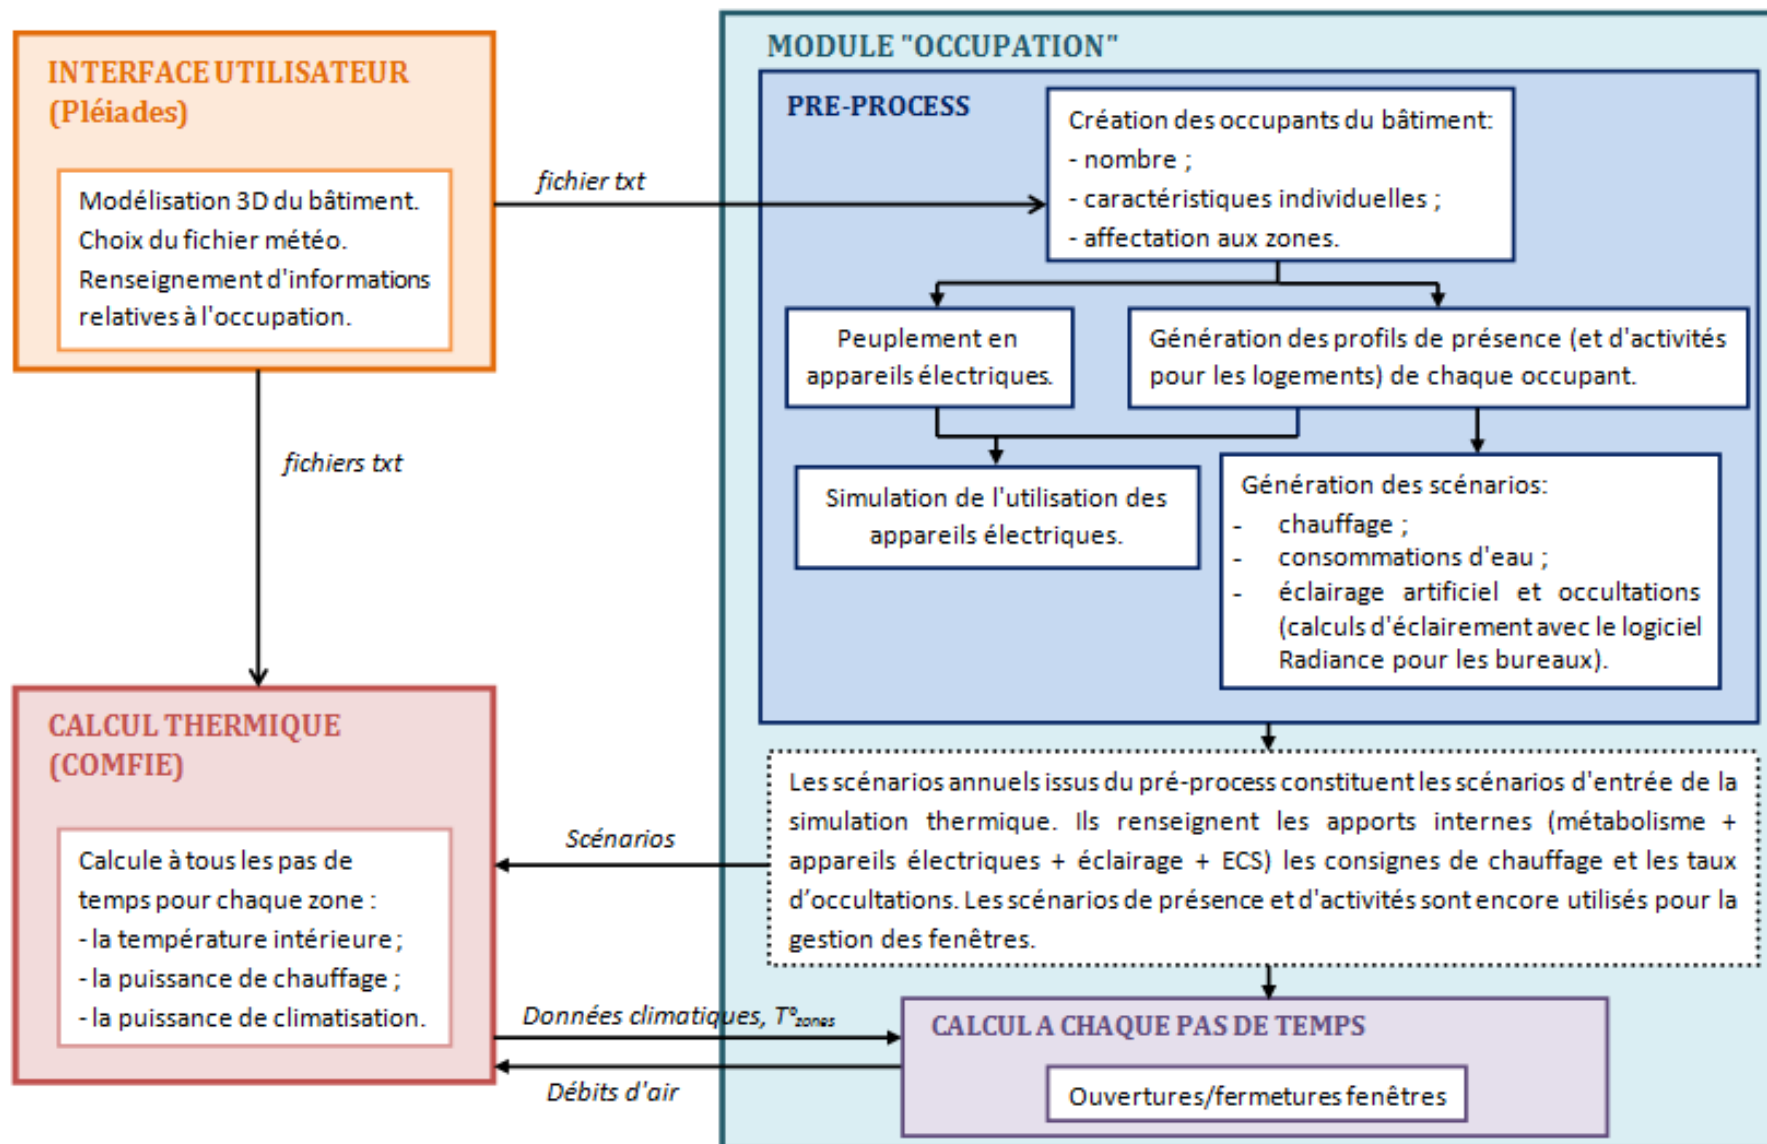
INTERFACE UTILISATEUR (Pléiades)

Modélisation 3D du bâtiment.
Choix du fichier météo.
Renseignement d'informations relatives à l'occupation.

fichier txt

fichiers txt

MODULE "OCCUPATION"

PRE-PROCESS

Création des occupants du bâtiment:
- nombre ;
- caractéristiques individuelles ;
- affectation aux zones.

Peuplement en appareils électriques.

Génération des profils de présence (et d'activités pour les logements) de chaque occupant.

Simulation de l'utilisation des appareils électriques.

Génération des scénarios:
- chauffage ;
- consommations d'eau ;
- éclairage artificiel et occultations (calculs d'éclairement avec le logiciel Radiance pour les bureaux).

CALCUL THERMIQUE (COMFIE)

Calcule à tous les pas de temps pour chaque zone :
- la température intérieure ;
- la puissance de chauffage ;
- la puissance de climatisation.

Scénarios

Les scénarios annuels issus du pré-process constituent les scénarios d'entrée de la simulation thermique. Ils renseignent les apports internes (métabolisme + appareils électriques + éclairage + ECS) les consignes de chauffage et les taux d'occultations. Les scénarios de présence et d'activités sont encore utilisés pour la gestion des fenêtres.

Données climatiques, $T°_{zones}$

Débits d'air

CALCUL A CHAQUE PAS DE TEMPS

Ouvertures/fermetures fenêtres